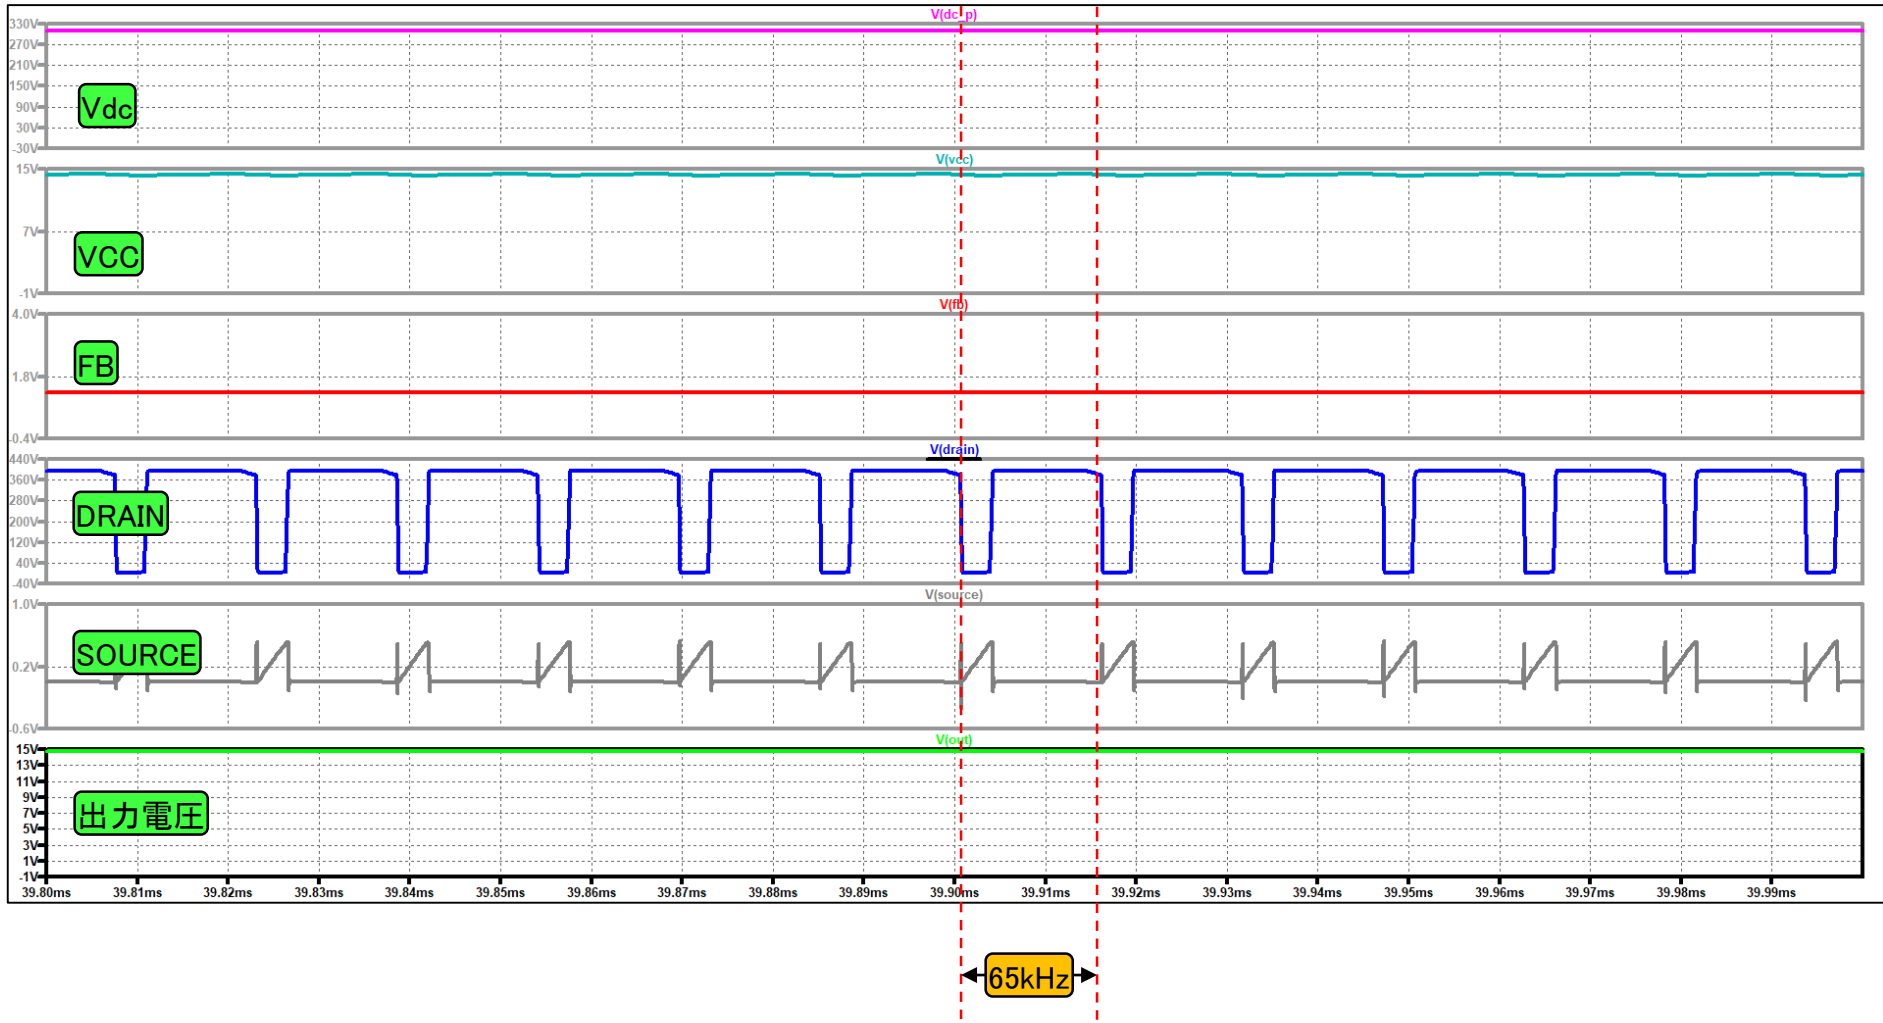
V(dc_p)
330V
270V
210V
150V
90V
30V
-30V
Vdc

V(vcc)
15V
7V
-1V
VCC

V(fb)
4.0V
1.8V
-0.4V
FB

V(drain)
440V
360V
280V
200V
120V
40V
-40V
DRAIN

V(source)
1.0V
0.2V
-0.6V
SOURCE

V(out)
15V
13V
11V
9V
7V
5V
3V
1V
-1V
出力電圧

39.80ms 39.81ms 39.82ms 39.83ms 39.84ms 39.85ms 39.86ms 39.87ms 39.88ms 39.89ms 39.90ms 39.91ms 39.92ms 39.93ms 39.94ms 39.95ms 39.96ms 39.97ms 39.98ms 39.99ms

65kHz